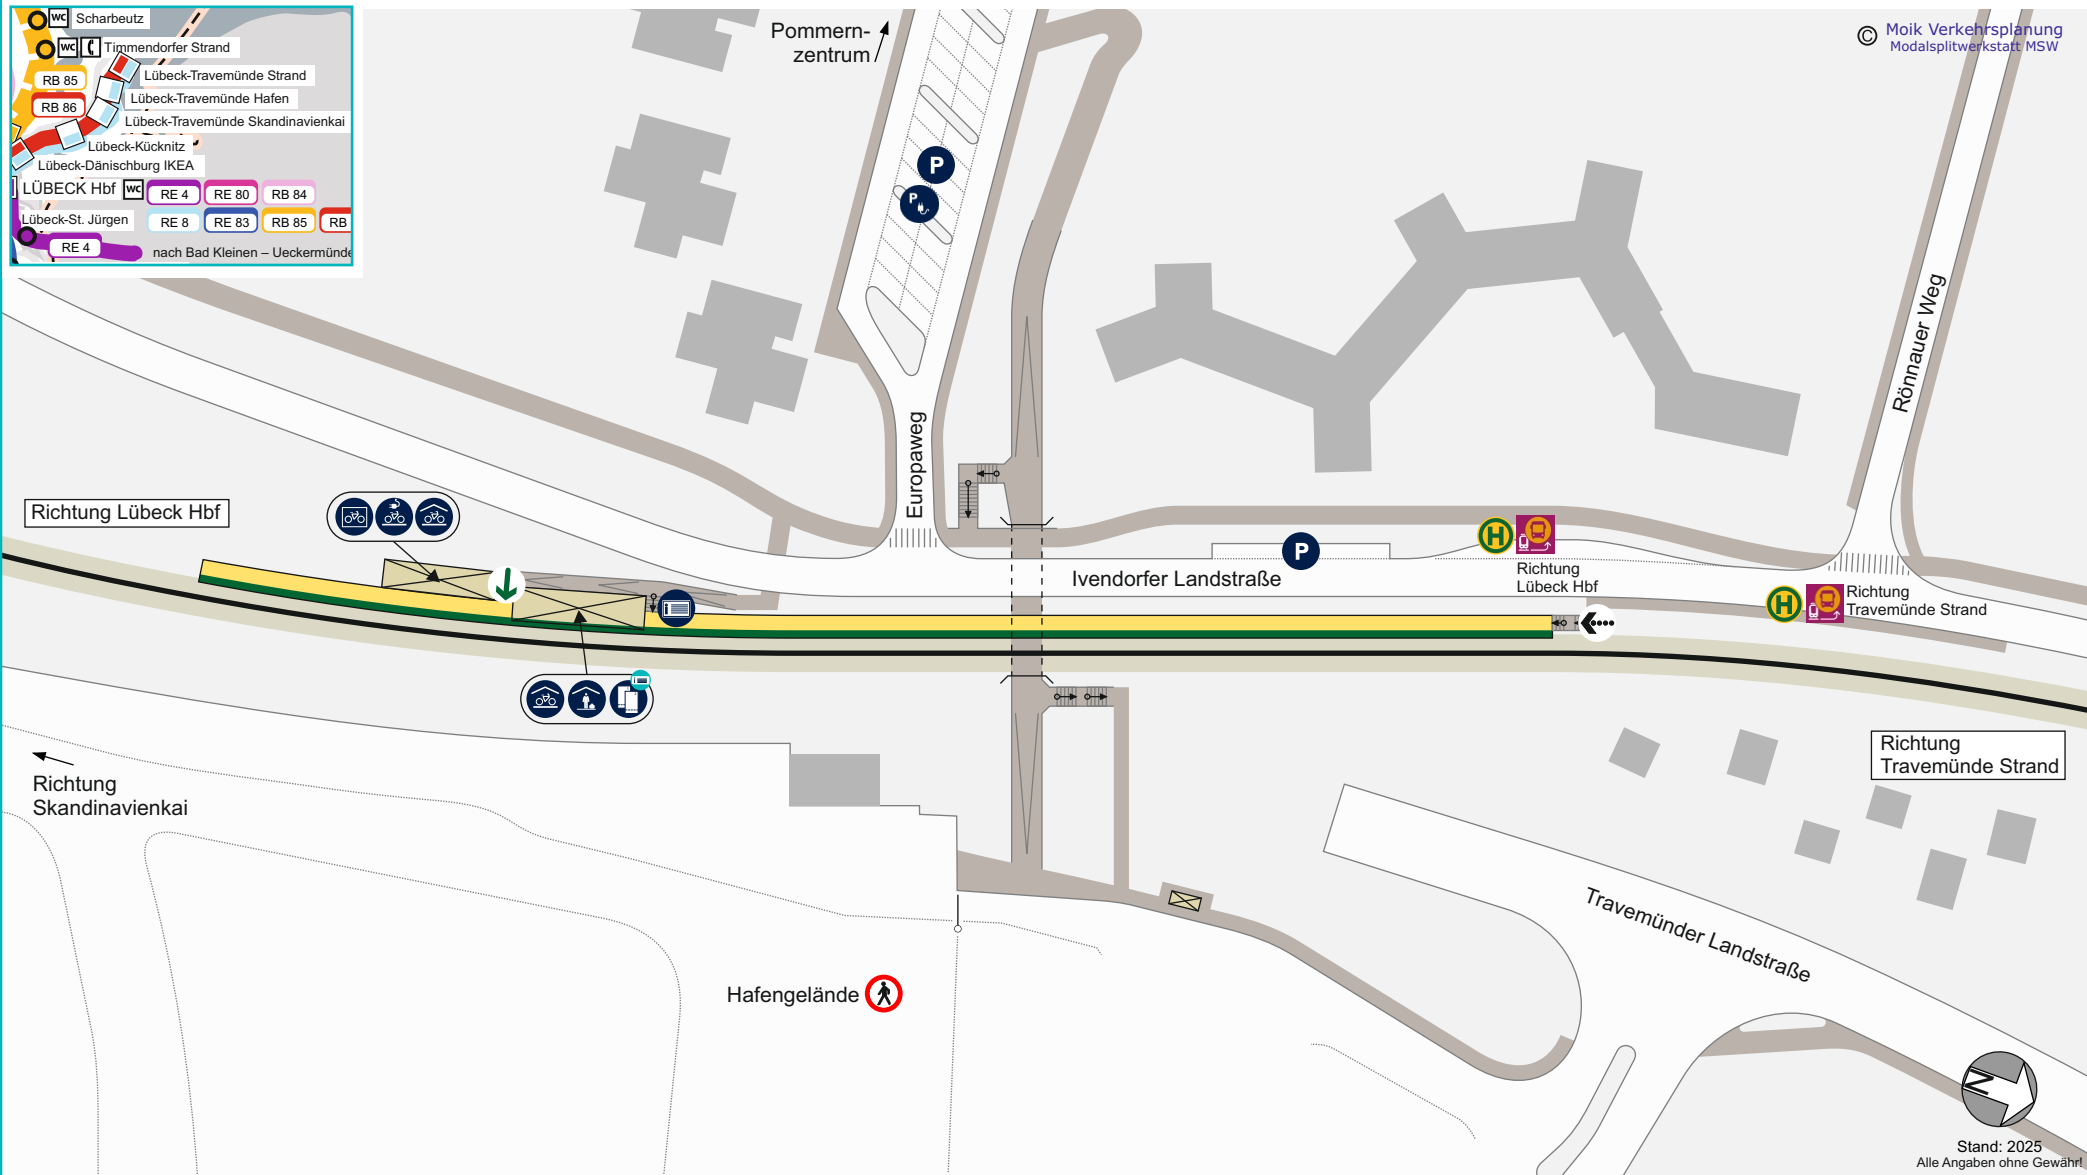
WC Scharbeutz
WC Timmendorfer Strand
RB 85
Lübeck-Travemünde Strand
RB 86
Lübeck-Travemünde Hafen
Lübeck-Travemünde Skandinavienkai
Lübeck-Kücknitz
Lübeck-Dänischburg IKEA
LÜBECK Hbf WC
RE 4 RE 80 RB 84
Lübeck-St. Jürgen
RE 8 RE 83 RB 85 RB
RE 4
nach Bad Kleinen – Ueckermünde

Pommern-zentrum

© Moik Verkehrsplanung
Modalsplitwerkstatt MSW

P

Europaweg

Rönnauer Weg

Richtung Lübeck Hbf

P

Ivendorfer Landstraße

Richtung Lübeck Hbf

Richtung Travemünde Strand

Richtung Travemünde Strand

Richtung Skandinavienkai

Travemünder Landstraße

Hafengelände

N

Stand: 2025
Alle Angaben ohne Gewähr!